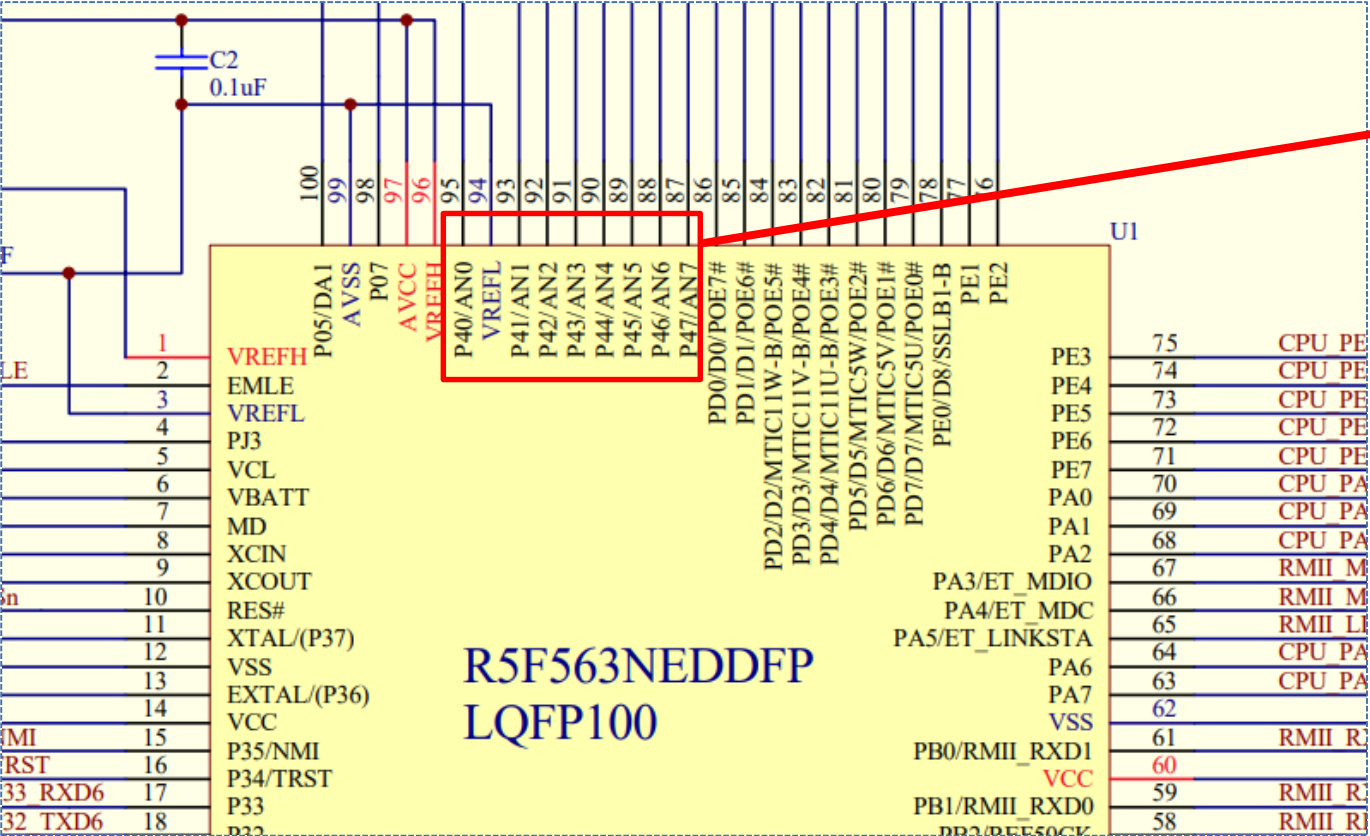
C2
0.1uF

100 99 98 97 96 95 94 93 92 91 90 89 88 87 86 85 84 83 82 81 80 79 78 77 76

U1

P05/DA1
AVSS
P07
AVCC
VREFH
P40/AN0
VREFL
P41/AN1
P42/AN2
P43/AN3
P44/AN4
P45/AN5
P46/AN6
P47/AN7
PD0/D0/POE7#
PD1/D1/POE6#
PD2/D2/MTIC11W-B/POE5#
PD3/D3/MTIC11V-B/POE4#
PD4/D4/MTIC11U-B/POE3#
PD5/D5/MTIC5W/POE2#
PD6/D6/MTIC5V/POE1#
PD7/D7/MTIC5U/POE0#
PE0/D8/SSLB1-B
PE1
PE2

F
LE
Sn
NMI
TRST
33_RXD6
32_TXD6

1 VREFH
2 EMLE
3 VREFL
4 PJ3
5 VCL
6 VBATT
7 MD
8 XCIN
9 XCOUT
10 RES#
11 XTAL/(P37)
12 VSS
13 EXTAL/(P36)
14 VCC
15 P35/NMI
16 P34/TRST
17 P33
18 P32

R5F563NEDDFP
LQFP100

PE3 75 CPU_PE
PE4 74 CPU_PE
PE5 73 CPU_PE
PE6 72 CPU_PE
PE7 71 CPU_PE
PA0 70 CPU_PA
PA1 69 CPU_PA
PA2 68 CPU_PA
PA3/ET_MDIO 67 RMII_M
PA4/ET_MDC 66 RMII_M
PA5/ET_LINKSTA 65 RMII_LI
PA6 64 CPU_PA
PA7 63 CPU_PA
VSS 62
PB0/RMII_RXD1 61 RMII_R
VCC 60
PB1/RMII_RXD0 59 RMII_R
PB2/REF50CK 58 RMII_R